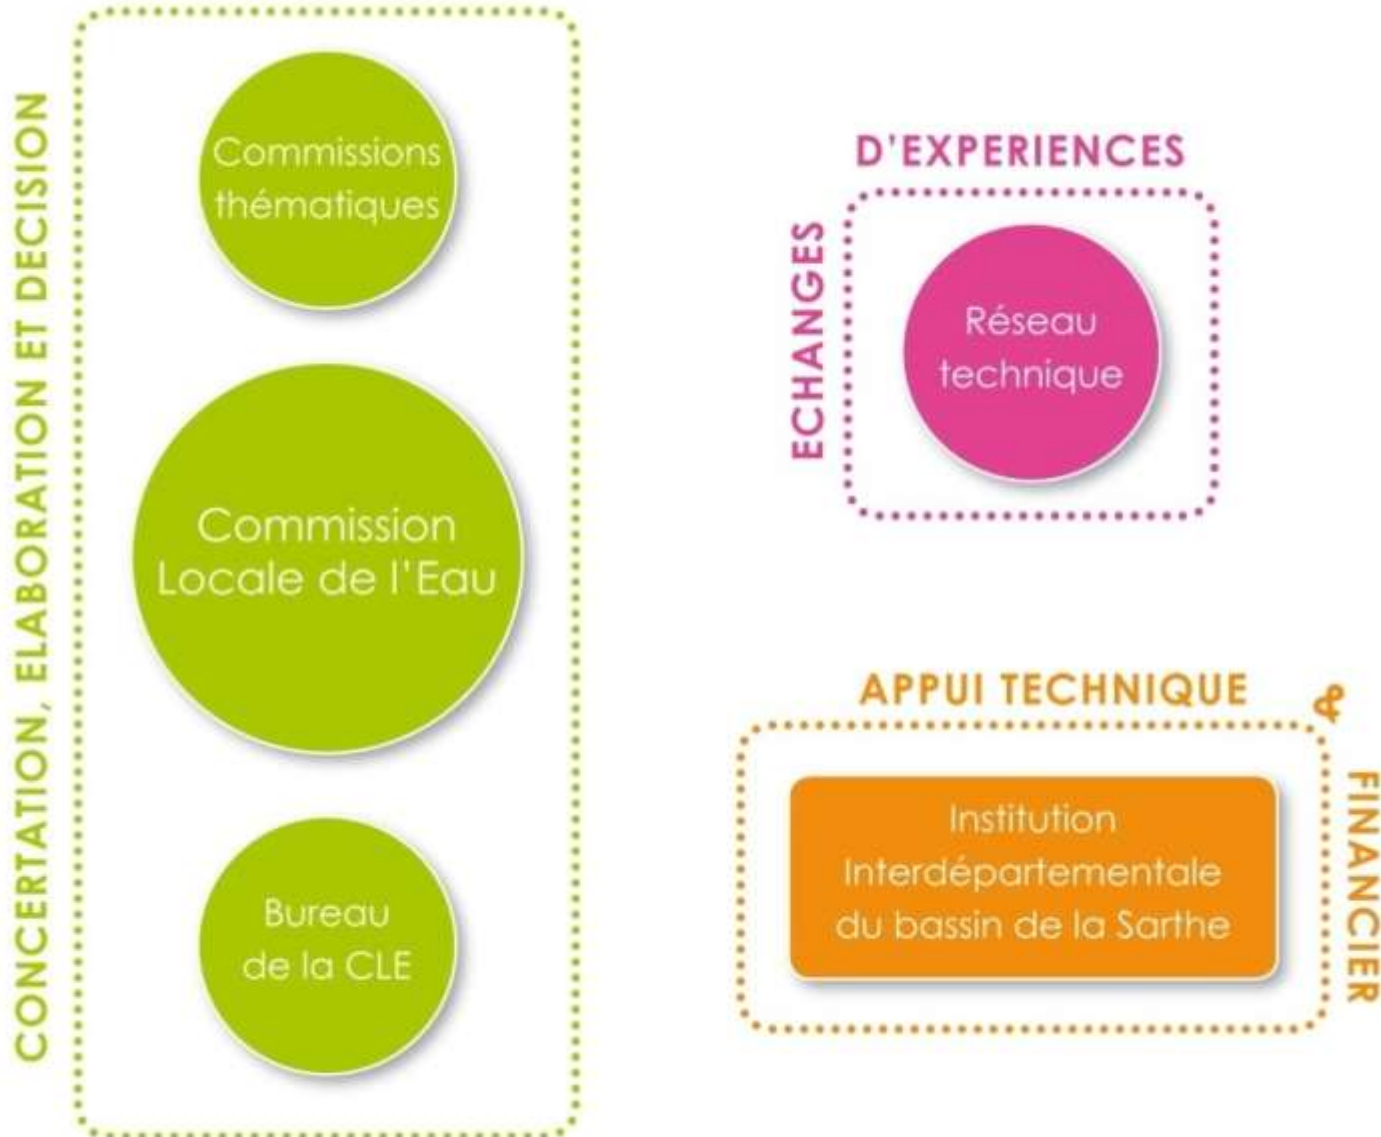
CONCERTATION, ELABORATION ET DECISION

Commissions thématiques

Commission Locale de l'Eau

Bureau de la CLE

ECHANGES D'EXPERIENCES

Réseau technique

APPUI TECHNIQUE & FINANCIER

Institution Interdépartementale du bassin de la Sarthe